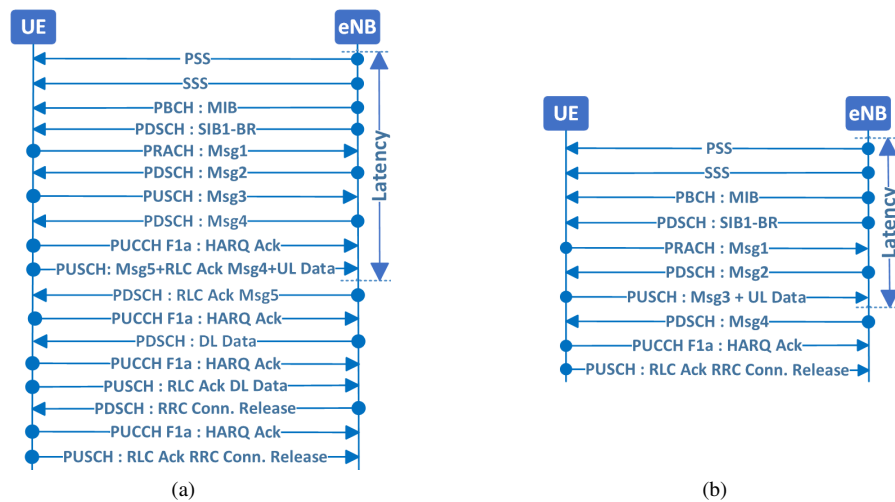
UE

eNB

PSS

SSS

PBCH : MIB

PDSCH : SIB1-BR

PRACH : Msg1

PDSCH : Msg2

PUSCH : Msg3

PDSCH : Msg4

PUCCH F1a : HARQ Ack

PUSCH: Msg5+RLC Ack Msg4+UL Data

PDSCH : RLC Ack Msg5

PUCCH F1a : HARQ Ack

PDSCH : DL Data

PUCCH F1a : HARQ Ack

PUSCH : RLC Ack DL Data

PDSCH : RRC Conn. Release

PUCCH F1a : HARQ Ack

PUSCH : RLC Ack RRC Conn. Release

Latency

(a)

UE

eNB

PSS

SSS

PBCH : MIB

PDSCH : SIB1-BR

PRACH : Msg1

PDSCH : Msg2

PUSCH : Msg3 + UL Data

PDSCH : Msg4

PUCCH F1a : HARQ Ack

PUSCH : RLC Ack RRC Conn. Release

Latency

(b)